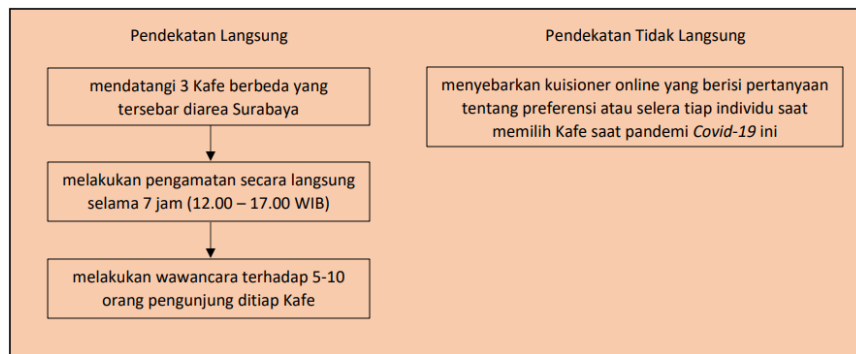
Pendekatan Langsung

mendatangi 3 Kafe berbeda yang tersebar diarea Surabaya

melakukan pengamatan secara langsung selama 7 jam (12.00 – 17.00 WIB)

melakukan wawancara terhadap 5-10 orang pengunjung ditiap Kafe

Pendekatan Tidak Langsung

menyebarkan kuisioner online yang berisi pertanyaan tentang preferensi atau selera tiap individu saat memilih Kafe saat pandemi Covid-19 ini